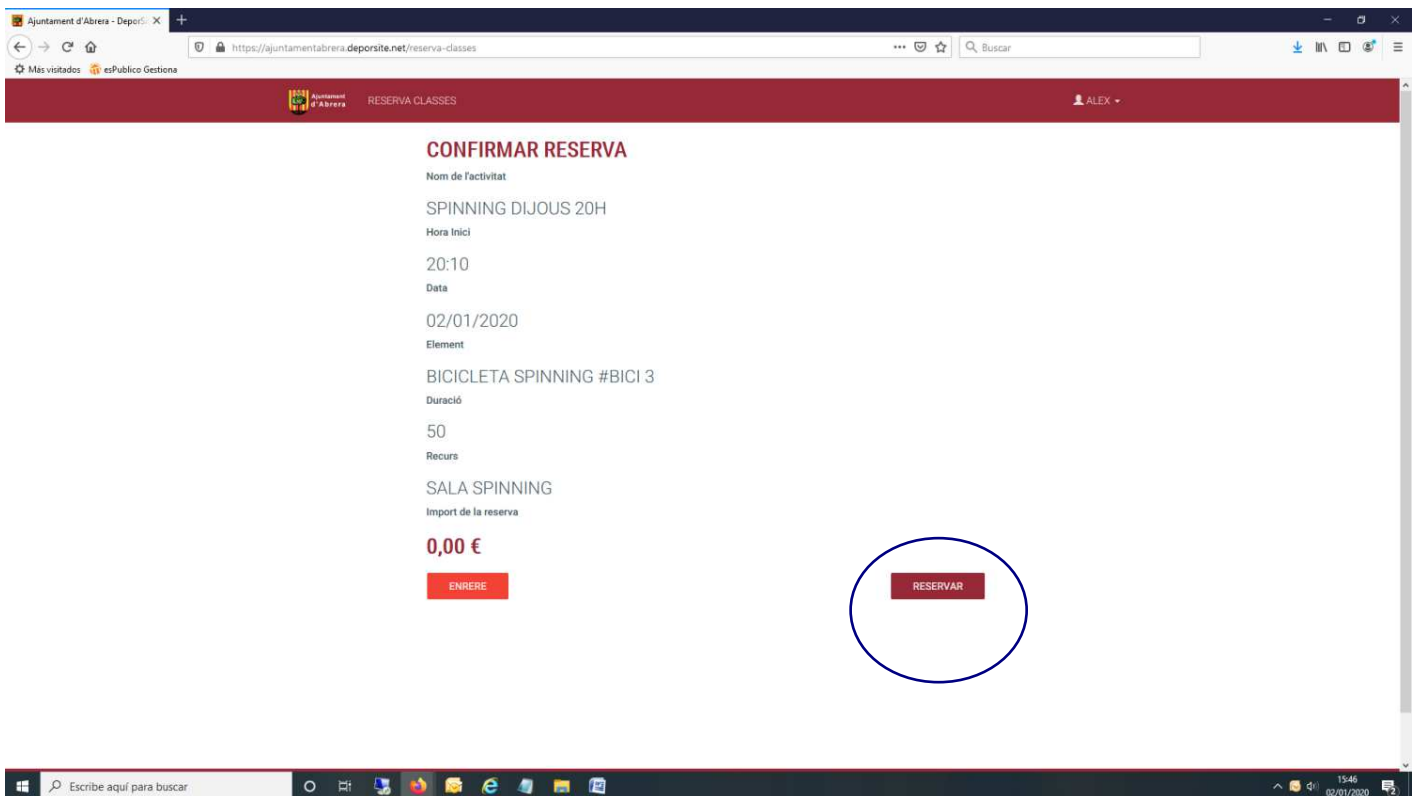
Ajuntament d'Abrera - DeporS

https://ajuntamentabrera.deporsite.net/reserva-classes

Buscar

Más visitados  esPublico Gestiona

Ajuntament d'Abrera  RESERVA CLASSES  ALEX

CONFIRMAR RESERVA

Nom de l'activitat

SPINNING DIJOUS 20H

Hora Inici

20:10

Data

02/01/2020

Element

BICICLETA SPINNING #BICI 3

Duració

50

Recurs

SALA SPINNING

Import de la reserva

0,00 €

ENRERE

RESERVAR

Escribe aquí para buscar

15:46
02/01/2020